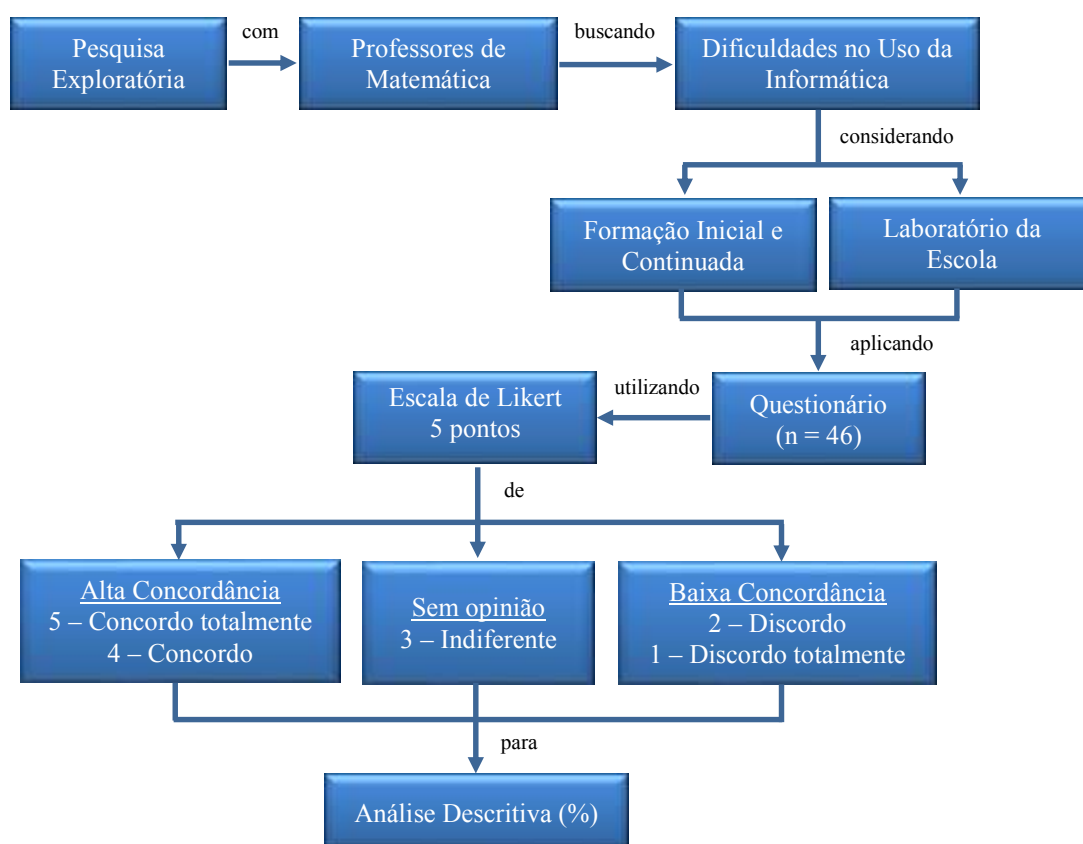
Pesquisa Exploratória

com

Professores de Matemática

buscando

Dificuldades no Uso da Informática

considerando

Formação Inicial e Continuada

Laboratório da Escola

aplicando

Questionário (n = 46)

utilizando

Escala de Likert 5 pontos

de

Alta Concordância
5 – Concordo totalmente
4 – Concordo

Sem opinião
3 – Indiferente

Baixa Concordância
2 – Discordo
1 – Discordo totalmente

para

Análise Descritiva (%)